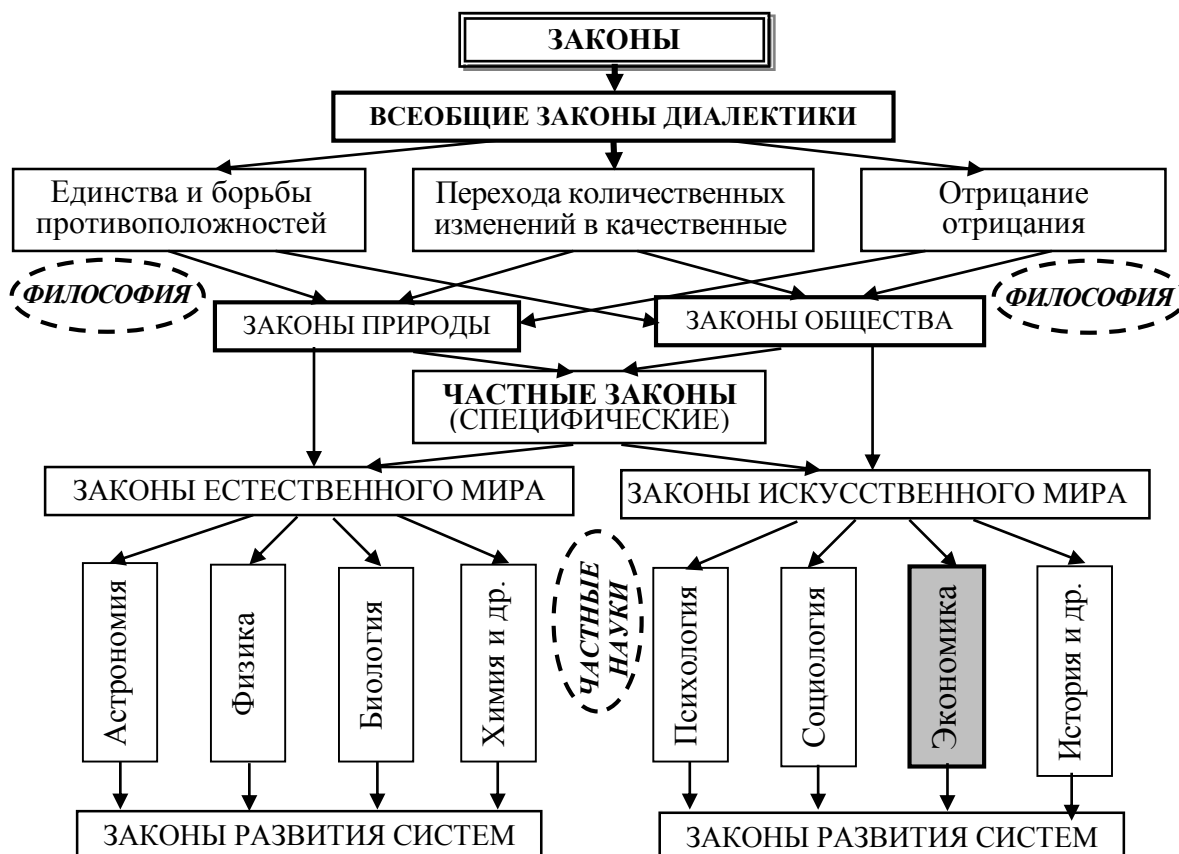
ЗАКОНЫ

ВСЕОБЩИЕ ЗАКОНЫ ДИАЛЕКТИКИ

Единства и борьбы противоположностей

Перехода количественных изменений в качественные

Отрицание отрицания

ФИЛОСОФИЯ

ЗАКОНЫ ПРИРОДЫ

ЗАКОНЫ ОБЩЕСТВА

ФИЛОСОФИЯ

ЧАСТНЫЕ ЗАКОНЫ (СПЕЦИФИЧЕСКИЕ)

ЗАКОНЫ ЕСТЕСТВЕННОГО МИРА

ЗАКОНЫ ИСКУССТВЕННОГО МИРА

Астрономия

Физика

Биология

Химия и др.

ЧАСТНЫЕ НАУКИ

Психология

Социология

Экономика

История и др.

ЗАКОНЫ РАЗВИТИЯ СИСТЕМ

ЗАКОНЫ РАЗВИТИЯ СИСТЕМ